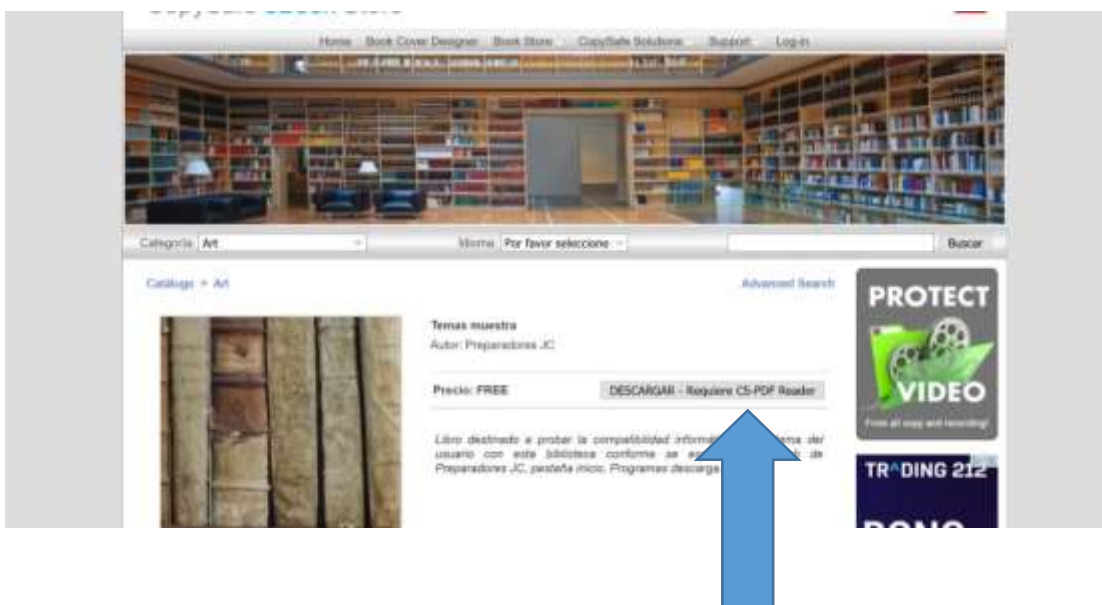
Home Book Cover Designer Book Store CopySafe Solutions Support Log-in

Categoría Art

Idioma Por favor seleccione

Buscar

Catálogo » Art

Advanced Search

Temas muestra

Autor: Preparadores JC

Precio: FREE

DESCARGAR - Requiere CS-PDF Reader

Libro destinado a probar la compatibilidad informá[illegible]ema del usuario con esta biblioteca conforme se e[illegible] de Preparadores JC, pestaña inicio. Programas descarga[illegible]

PROTECT

VIDEO

From all copy and recording!

TR^DING 212

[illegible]